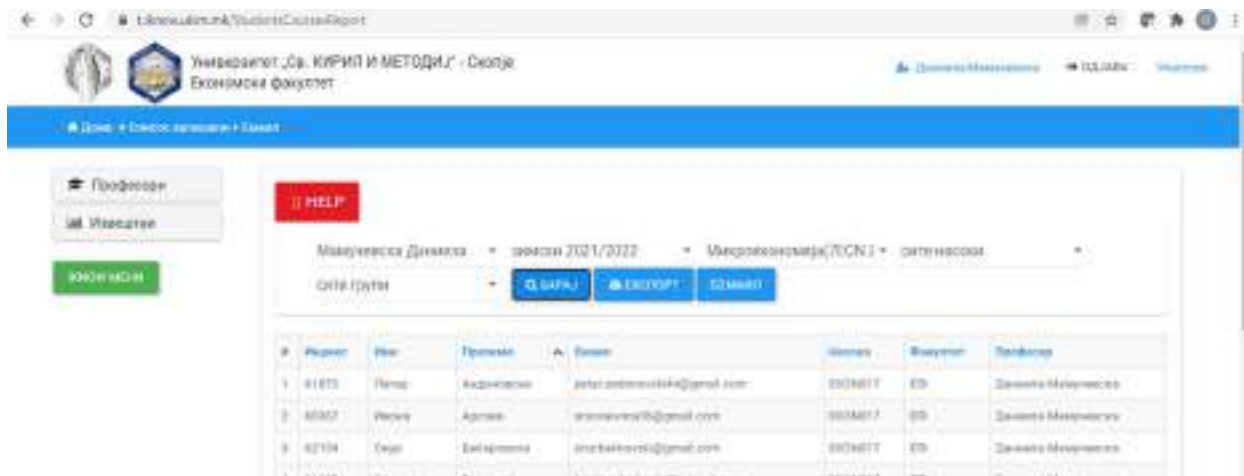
ե.ukim.mk/StudentsCoursesReport

Универзитет „Св. КИРИЛ И МЕТОДИЈ" - Скопје
Економски факултет

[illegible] ОДЈАВИ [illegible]

Дома • Список записани • Емаил

Професори
Извештаи

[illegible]

HELP

Македонска Даниела
зимски 2021/2022
Микроекономија(7ECN) • сите насоки
сите групи
БАРАЈ
ЕКСПОРТ
ЕМАИЛ

| # | Индекс | Име | Презиме | Емаил | Насока | Факултет | Професор |
|---|---|---|---|---|---|---|---|
| 1 | 61875 | Петар | Андоновски | petar.andonovski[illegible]@gmail.com | ЕКОН017 | ЕФ | Даниела Македонска |
| 2 | 60902 | Весна | Арсова | arsovavesna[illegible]@gmail.com | ЕКОН017 | ЕФ | Даниела Македонска |
| 3 | 62104 | Гордо | Бакаревски | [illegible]@gmail.com | ЕКОН017 | ЕФ | Даниела Македонска |